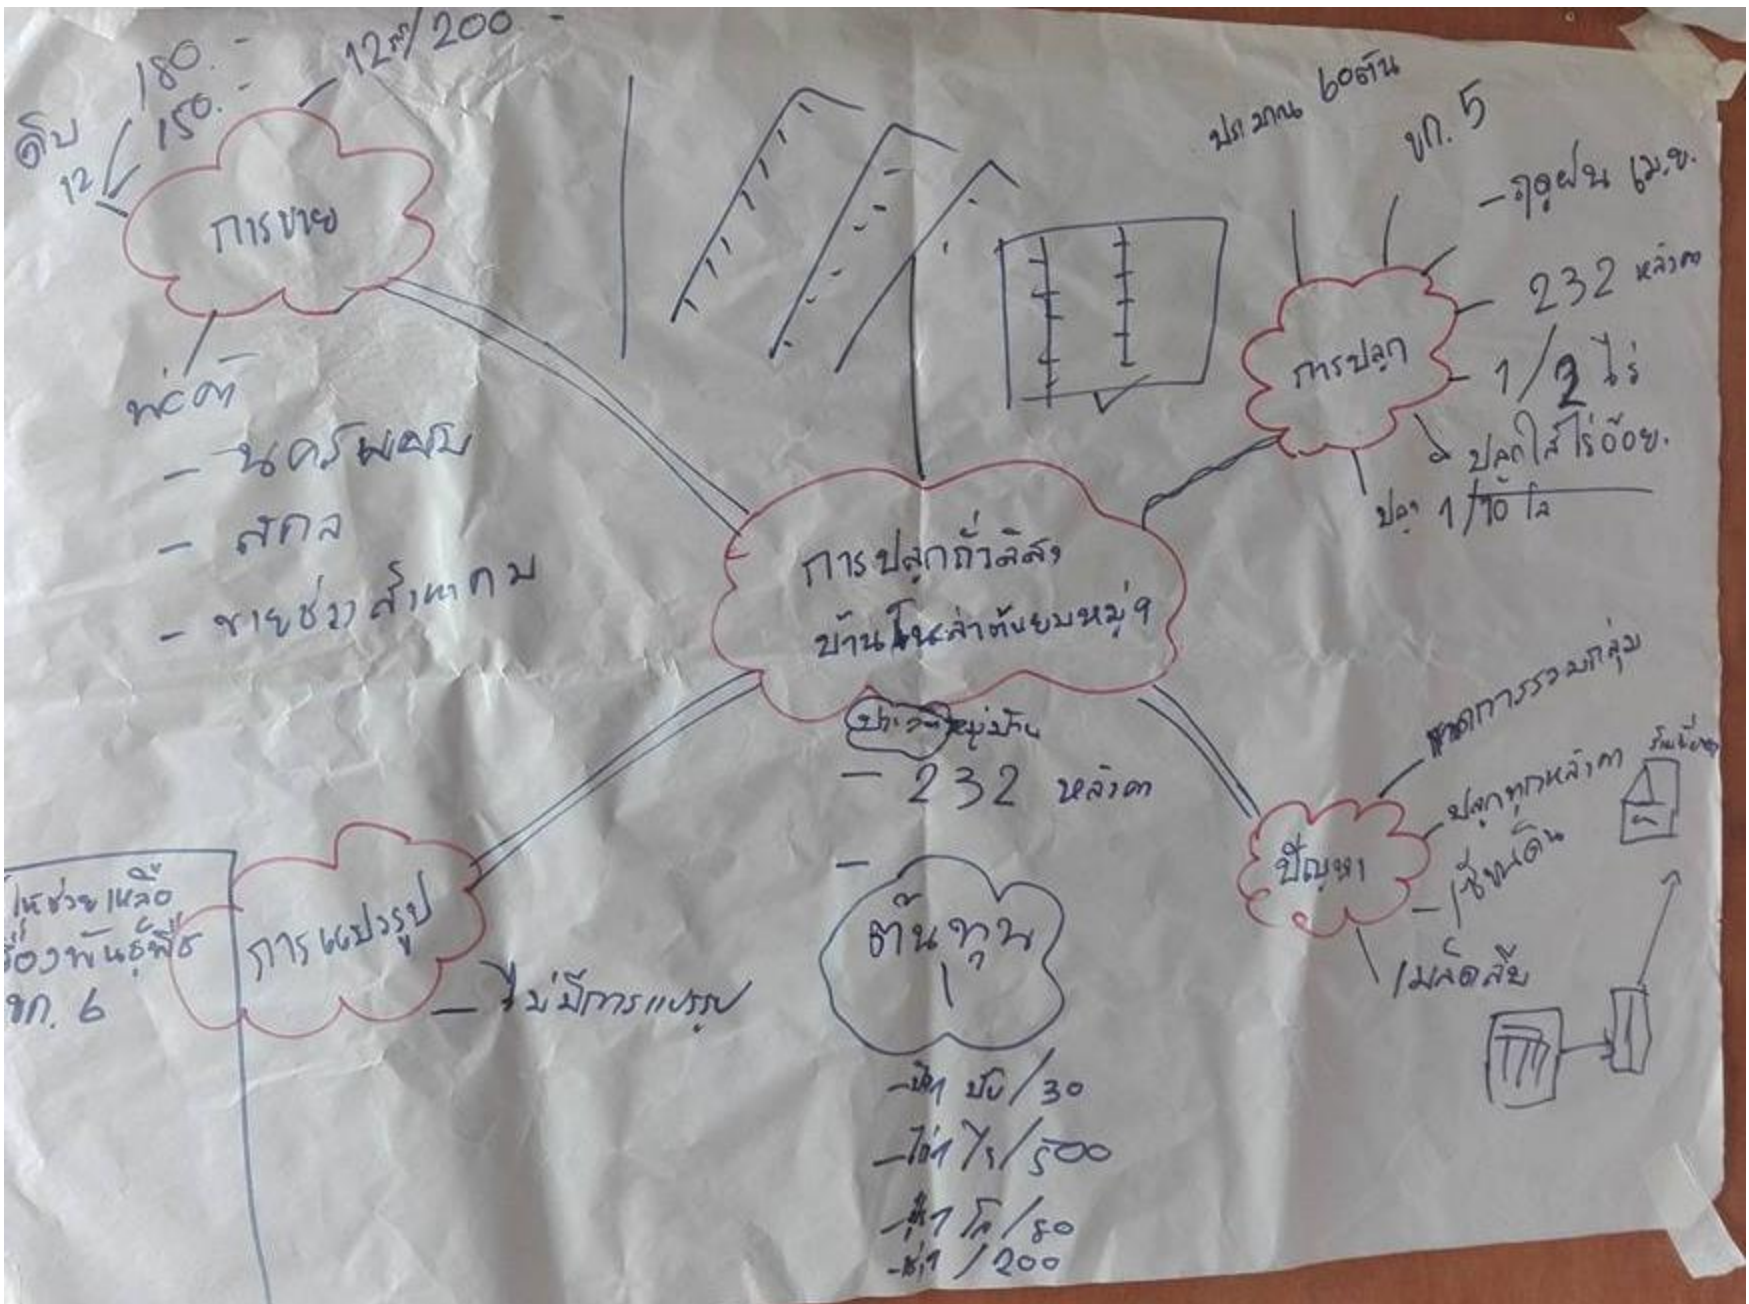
180.-
ดิบ 150.-
12 12 กก/200 -

การขาย

พ่อค้า
- นครพนม
- สกล
- ขายช่วงสังหาคม

ปลูกมาก 60ตัน
ขก. 5
- ฤดูฝน เม.ย.
232 หลังคา
การปลูก
1/2 ไร่
ปลูกใส่ไร่อ้อย.
ปลูก 1/10 โล

การปลูกถั่วลิสง
บ้านโนนเล่าตันยมหมู่ 9

ประชากรหมู่บ้าน
- 232 หลังคา
-

การรวมกลุ่ม
ปลูกทุกหลังคา
ปัญหา
เช่าที่ดิน
เมล็ดสั้น
ร้านขายยา

ให้ช่วยเหลือ
เรื่องพันธุ์พืช
ขก. 6

การแปรรูป
- ไม่มีการแปรรูป

ต้นทุน
1

-ไถ ปั่น/30
-ไถ่ ไร่/500
-ค่า โล/80
-ค่า /200